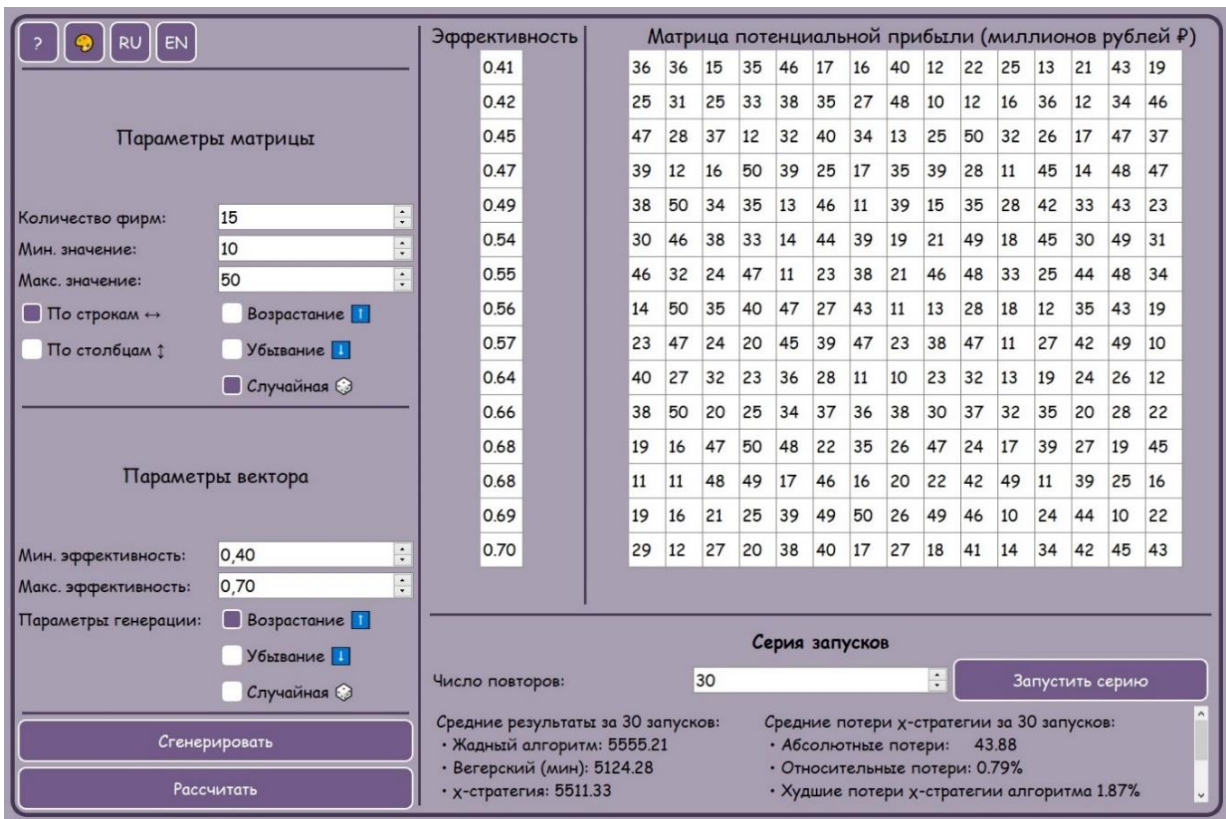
? RU EN

Параметры матрицы

Количество фирм: 15
Мин. значение: 10
Макс. значение: 50
По строкам ↔
Возрастание
По столбцам ↕
Убывание
Случайная

Параметры вектора

Мин. эффективность: 0,40
Макс. эффективность: 0,70
Параметры генерации: Возрастание
Убывание
Случайная

Сгенерировать
Рассчитать

Эффективность

| |
|---|
| 0.41 |
| 0.42 |
| 0.45 |
| 0.47 |
| 0.49 |
| 0.54 |
| 0.55 |
| 0.56 |
| 0.57 |
| 0.64 |
| 0.66 |
| 0.68 |
| 0.68 |
| 0.69 |
| 0.70 |

Матрица потенциальной прибыли (миллионов рублей ₽)

| | | | | | | | | | | | | | | |
|---|---|---|---|---|---|---|---|---|---|---|---|---|---|---|
| 36 | 36 | 15 | 35 | 46 | 17 | 16 | 40 | 12 | 22 | 25 | 13 | 21 | 43 | 19 |
| 25 | 31 | 25 | 33 | 38 | 35 | 27 | 48 | 10 | 12 | 16 | 36 | 12 | 34 | 46 |
| 47 | 28 | 37 | 12 | 32 | 40 | 34 | 13 | 25 | 50 | 32 | 26 | 17 | 47 | 37 |
| 39 | 12 | 16 | 50 | 39 | 25 | 17 | 35 | 39 | 28 | 11 | 45 | 14 | 48 | 47 |
| 38 | 50 | 34 | 35 | 13 | 46 | 11 | 39 | 15 | 35 | 28 | 42 | 33 | 43 | 23 |
| 30 | 46 | 38 | 33 | 14 | 44 | 39 | 19 | 21 | 49 | 18 | 45 | 30 | 49 | 31 |
| 46 | 32 | 24 | 47 | 11 | 23 | 38 | 21 | 46 | 48 | 33 | 25 | 44 | 48 | 34 |
| 14 | 50 | 35 | 40 | 47 | 27 | 43 | 11 | 13 | 28 | 18 | 12 | 35 | 43 | 19 |
| 23 | 47 | 24 | 20 | 45 | 39 | 47 | 23 | 38 | 47 | 11 | 27 | 42 | 49 | 10 |
| 40 | 27 | 32 | 23 | 36 | 28 | 11 | 10 | 23 | 32 | 13 | 19 | 24 | 26 | 12 |
| 38 | 50 | 20 | 25 | 34 | 37 | 36 | 38 | 30 | 37 | 32 | 35 | 20 | 28 | 22 |
| 19 | 16 | 47 | 50 | 48 | 22 | 35 | 26 | 47 | 24 | 17 | 39 | 27 | 19 | 45 |
| 11 | 11 | 48 | 49 | 17 | 46 | 16 | 20 | 22 | 42 | 49 | 11 | 39 | 25 | 16 |
| 19 | 16 | 21 | 25 | 39 | 49 | 50 | 26 | 49 | 46 | 10 | 24 | 44 | 10 | 22 |
| 29 | 12 | 27 | 20 | 38 | 40 | 17 | 27 | 18 | 41 | 14 | 34 | 42 | 45 | 43 |

Серия запусков

Число повторов: 30
Запустить серию

Средние результаты за 30 запусков:
• Жадный алгоритм: 5555.21
• Вегерский (мин): 5124.28
• χ-стратегия: 5511.33

Средние потери χ-стратегии за 30 запусков:
• Абсолютные потери: 43.88
• Относительные потери: 0.79%
• Худшие потери χ-стратегии алгоритма 1.87%